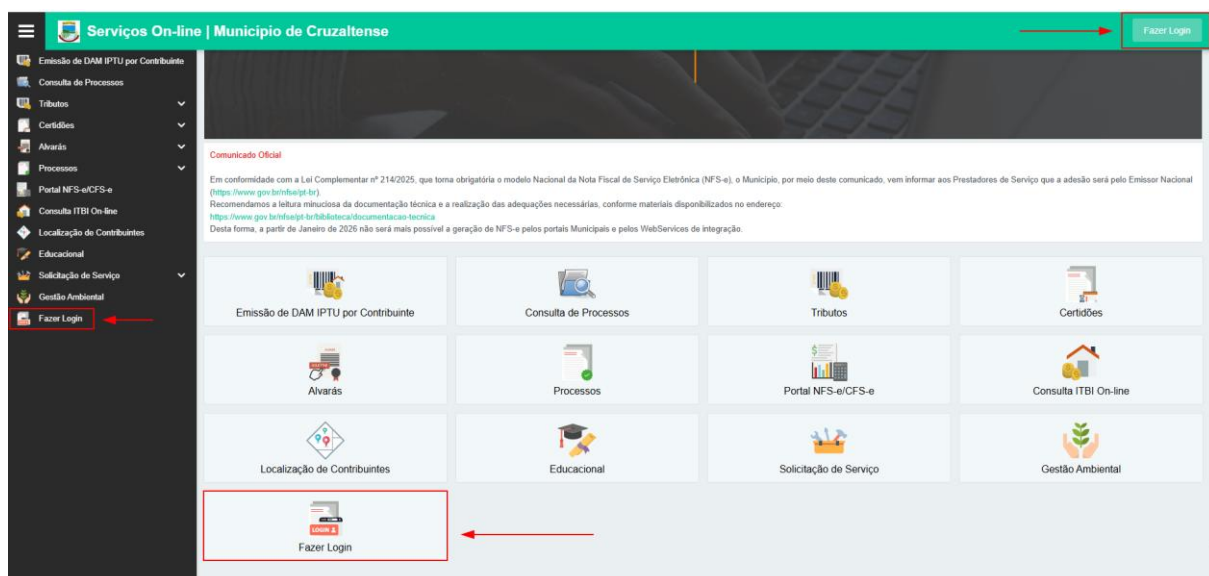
Serviços On-line | Municipio de Cruzaltense

Fazer Login

Emissão de DAM IPTU por Contribuinte
Consulta de Processos
Tributos
Certidões
Alvarás
Processos
Portal NFS-e/CFS-e
Consulta ITBI On-line
Localização de Contribuintes
Educacional
Solicitação de Serviço
Gestão Ambiental
Fazer Login

Comunicado Oficial

Em conformidade com a Lei Complementar nº 214/2025, que torna obrigatório o modelo Nacional da Nota Fiscal de Serviço Eletrônica (NFS-e), o Município, por meio deste comunicado, vem informar aos Prestadores de Serviço que a adesão será pelo Emissor Nacional (https://www.gov.br/nfse/pt-br).
Recomendamos a leitura minuciosa da documentação técnica e a realização das adequações necessárias, conforme materiais disponibilizados no endereço:
https://www.gov.br/nfse/pt-br/biblioteca/documentacao-tecnica
Desta forma, a partir de Janeiro de 2026 não será mais possível a geração de NFS-e pelos portais Municipais e pelos WebServices de integração.

Emissão de DAM IPTU por Contribuinte
Consulta de Processos
Tributos
Certidões
Alvarás
Processos
Portal NFS-e/CFS-e
Consulta ITBI On-line
Localização de Contribuintes
Educacional
Solicitação de Serviço
Gestão Ambiental
LOGIN
Fazer Login